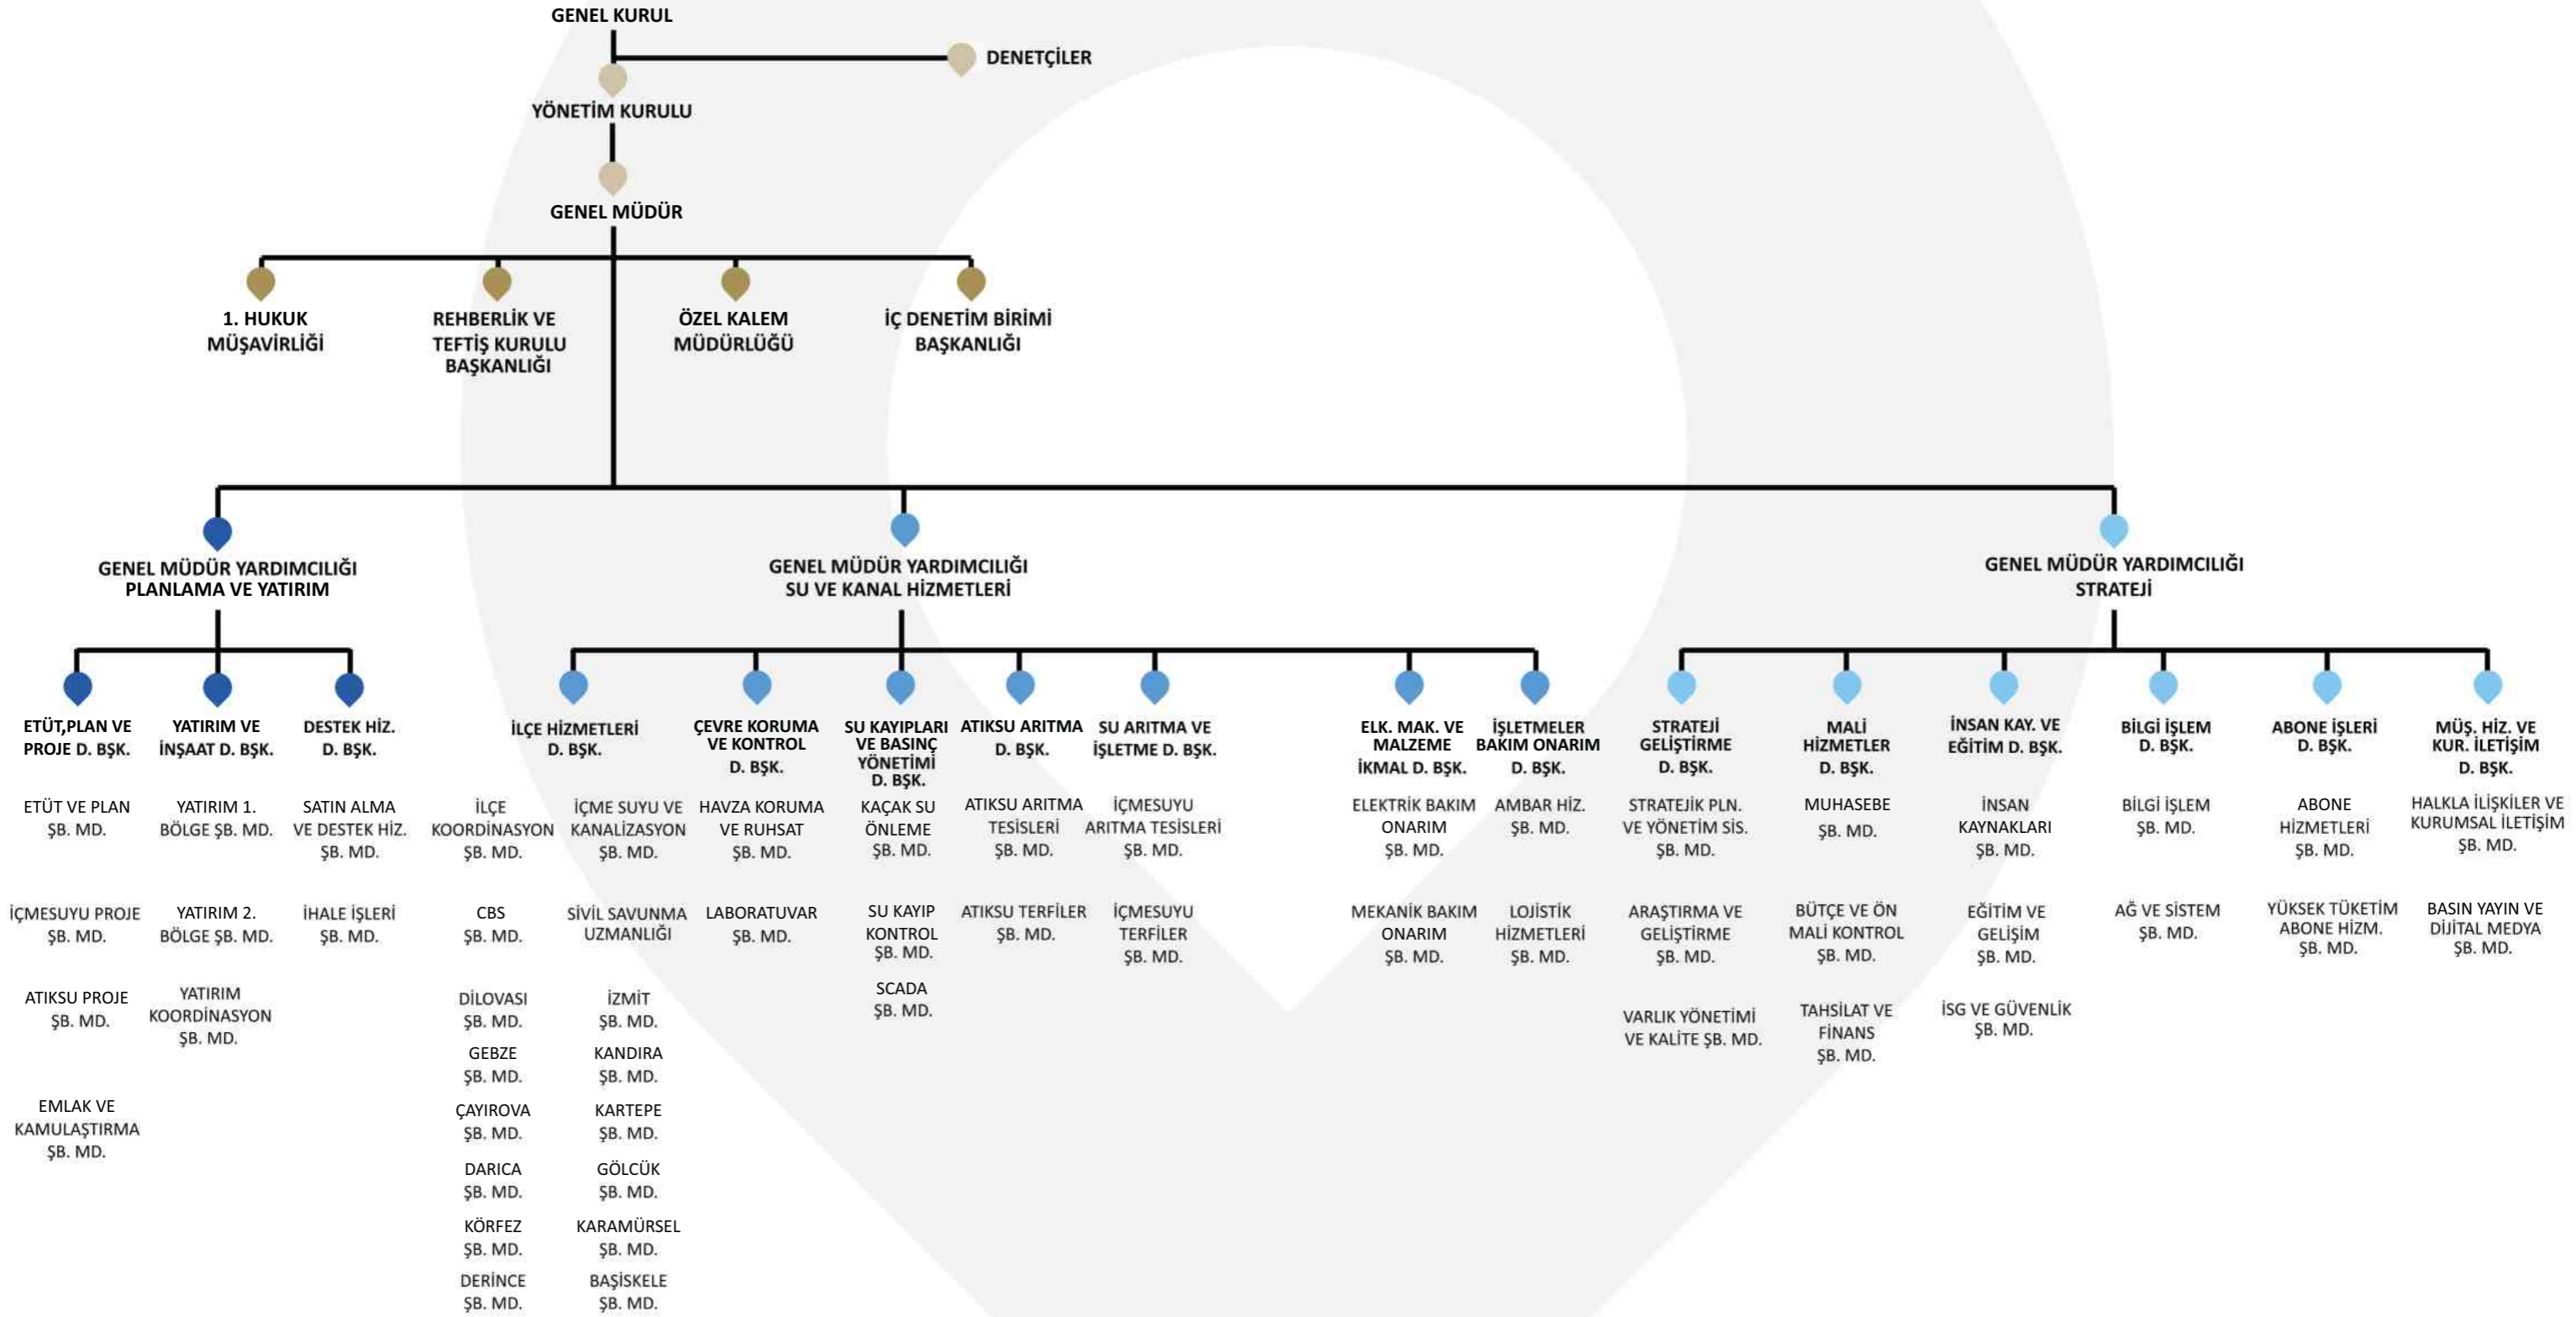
GENEL KURUL

DENETÇİLER

YÖNETİM KURULU

GENEL MÜDÜR

1. HUKUK MÜŞAVİRLİĞİ

REHBERLİK VE TEFTİŞ KURULU BAŞKANLIĞI

ÖZEL KALEM MÜDÜRLÜĞÜ

İÇ DENETİM BİRİMİ BAŞKANLIĞI

GENEL MÜDÜR YARDIMCILIĞI PLANLAMA VE YATIRIM

GENEL MÜDÜR YARDIMCILIĞI SU VE KANAL HİZMETLERİ

GENEL MÜDÜR YARDIMCILIĞI STRATEJİ

ETÜT,PLAN VE PROJE D. BŞK.

ETÜT VE PLAN ŞB. MD.

İÇMESUYU PROJE ŞB. MD.

ATIKSU PROJE ŞB. MD.

EMLAK VE KAMULAŞTIRMA ŞB. MD.

YATIRIM VE İNŞAAT D. BŞK.

YATIRIM 1. BÖLGE ŞB. MD.

YATIRIM 2. BÖLGE ŞB. MD.

YATIRIM KOORDİNASYON ŞB. MD.

DESTEK HİZ. D. BŞK.

SATIN ALMA VE DESTEK HİZ. ŞB. MD.

İHALE İŞLERİ ŞB. MD.

İLÇE HİZMETLERİ D. BŞK.

İLÇE KOORDİNASYON ŞB. MD.

CBS ŞB. MD.

DİLOVASI ŞB. MD.

GEBZE ŞB. MD.

ÇAYIROVA ŞB. MD.

DARICA ŞB. MD.

KÖRFEZ ŞB. MD.

DERİNCE ŞB. MD.

İÇME SUYU VE KANALİZASYON ŞB. MD.

SİVİL SAVUNMA UZMANLIĞI

İZMİT ŞB. MD.

KANDIRA ŞB. MD.

KARTEPE ŞB. MD.

GÖLCÜK ŞB. MD.

KARAMÜRSEL ŞB. MD.

BAŞİSKELE ŞB. MD.

ÇEVRE KORUMA VE KONTROL D. BŞK.

HAVZA KORUMA VE RUHSAT ŞB. MD.

LABORATUVAR ŞB. MD.

SU KAYIPLARI VE BASINÇ YÖNETİMİ D. BŞK.

KAÇAK SU ÖNLEME ŞB. MD.

SU KAYIP KONTROL ŞB. MD.

SCADA ŞB. MD.

ATIKSU ARITMA D. BŞK.

ATIKSU ARITMA TESİSLERİ ŞB. MD.

ATIKSU TERFİLER ŞB. MD.

SU ARITMA VE İŞLETME D. BŞK.

İÇMESUYU ARITMA TESİSLERİ ŞB. MD.

İÇMESUYU TERFİLER ŞB. MD.

ELK. MAK. VE MALZEME İKMAL D. BŞK.

ELEKTRİK BAKIM ONARIM ŞB. MD.

MEKANİK BAKIM ONARIM ŞB. MD.

İŞLETMELER BAKIM ONARIM D. BŞK.

AMBAR HİZ. ŞB. MD.

LOJİSTİK HİZMETLERİ ŞB. MD.

STRATEJİ GELİŞTİRME D. BŞK.

STRATEJİK PLN. VE YÖNETİM SİS. ŞB. MD.

ARAŞTIRMA VE GELİŞTİRME ŞB. MD.

VARLIK YÖNETİMİ VE KALİTE ŞB. MD.

MALİ HİZMETLER D. BŞK.

MUHASEBE ŞB. MD.

BÜTÇE VE ÖN MALİ KONTROL ŞB. MD.

TAHSİLAT VE FİNANS ŞB. MD.

İNSAN KAY. VE EĞİTİM D. BŞK.

İNSAN KAYNAKLARI ŞB. MD.

EĞİTİM VE GELİŞİM ŞB. MD.

İSG VE GÜVENLİK ŞB. MD.

BİLGİ İŞLEM D. BŞK.

BİLGİ İŞLEM ŞB. MD.

AĞ VE SİSTEM ŞB. MD.

ABONE İŞLERİ D. BŞK.

ABONE HİZMETLERİ ŞB. MD.

YÜKSEK TÜKETİM ABONE HİZM. ŞB. MD.

MÜŞ. HİZ. VE KUR. İLETİŞİM D. BŞK.

HALKLA İLİŞKİLER VE KURUMSAL İLETİŞİM ŞB. MD.

BASIN YAYIN VE DİJİTAL MEDYA ŞB. MD.